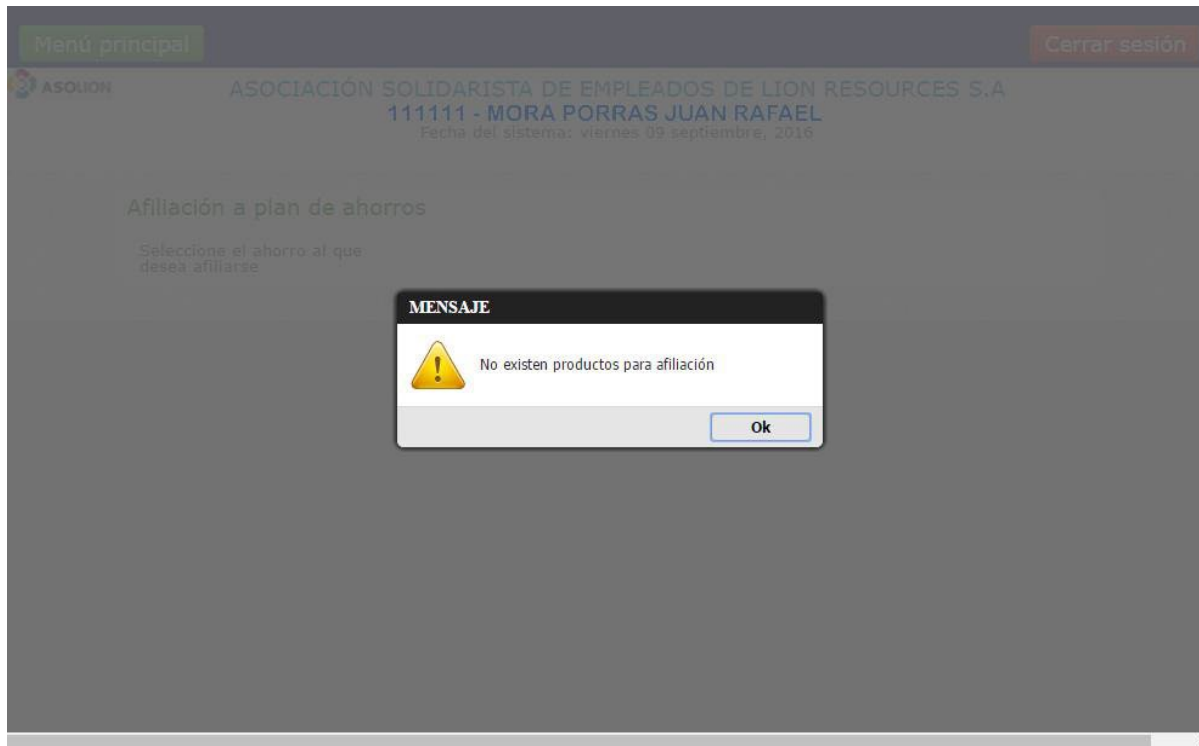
Menú principal

Cerrar sesión

ASOLION

ASOCIACIÓN SOLIDARISTA DE EMPLEADOS DE LION RESOURCES S.A
111111 - MORA PORRAS JUAN RAFAEL
Fecha del sistema: viernes 09 septiembre, 2016

Afiliación a plan de ahorros

Seleccione el ahorro al que desea afiliarse

MENSAJE

No existen productos para afiliación

Ok